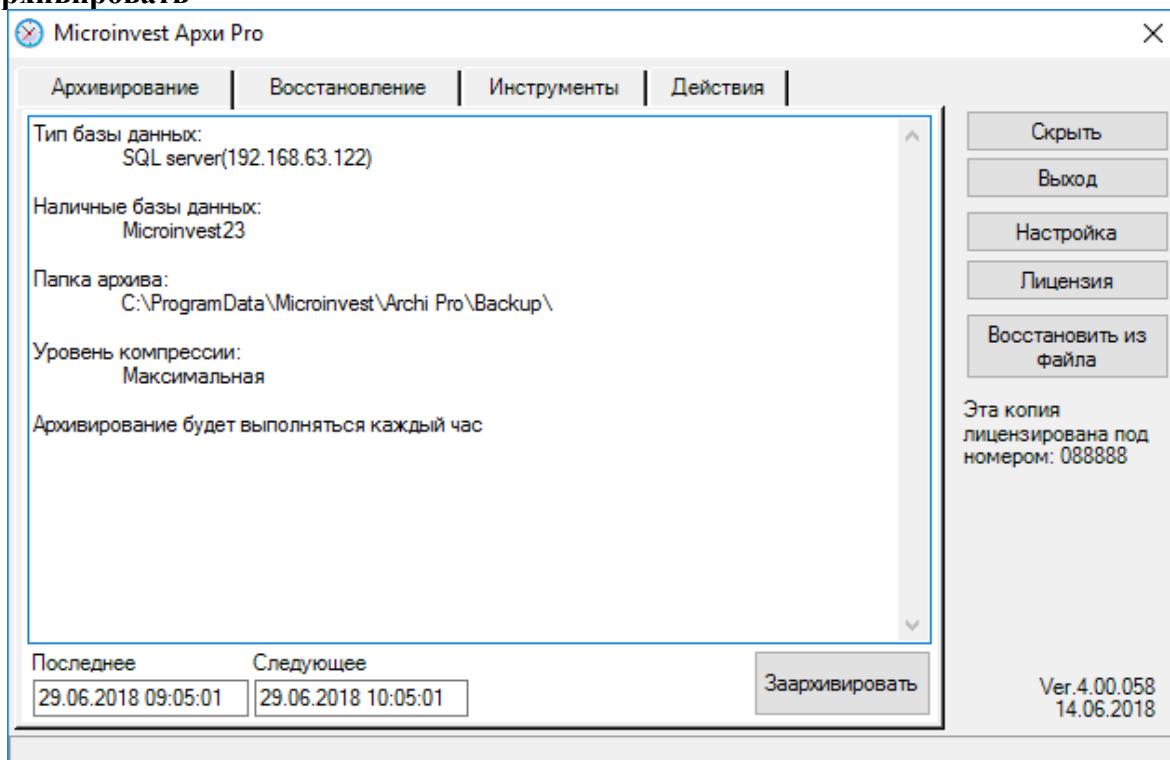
рхивировать

Microinvest Архи Pro

Архивирование | Восстановление | Инструменты | Действия

Тип базы данных:
SQL server(192.168.63.122)

Наличные базы данных:
Microinvest23

Папка архива:
C:\ProgramData\Microinvest\Archi Pro\Backup\

Уровень компрессии:
Максимальная

Архивирование будет выполняться каждый час

Последнее
29.06.2018 09:05:01
Следующее
29.06.2018 10:05:01

Заархивировать

Скрыть
Выход
Настройка
Лицензия
Восстановить из файла

Эта копия лицензирована под номером: 088888

Ver.4.00.058
14.06.2018